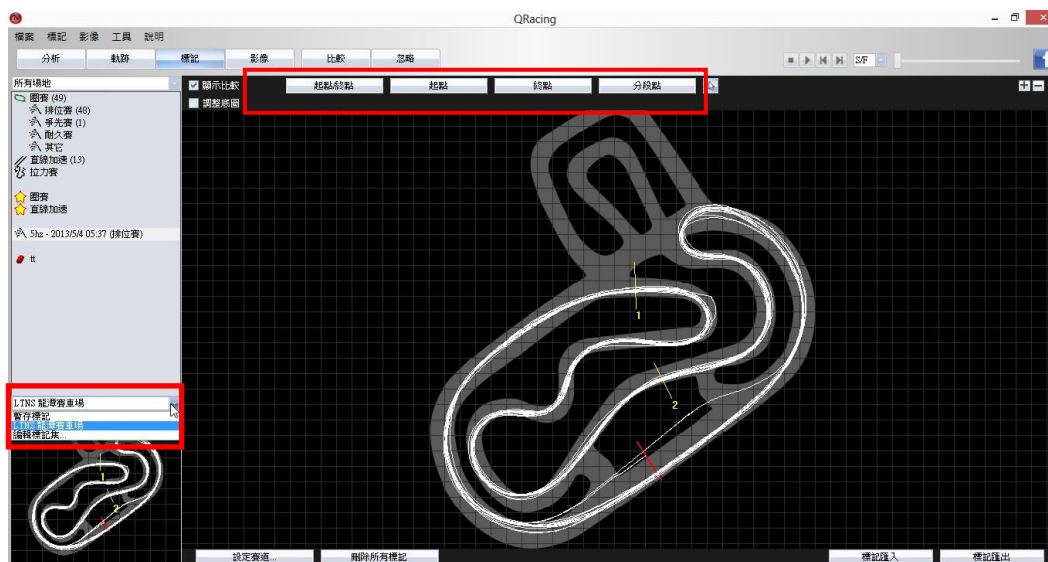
QRacing

檔案 標記 影像 工具 說明

分析 軌跡 標記 影像 比較 忽略

S/F

所有場地

顯示比較
調整底圖

起點/終點 起點 終點 分段點

圈賽 (49)
排位賽 (48)
爭先賽 (1)
耐久賽
其它
直線加速 (13)
拉力賽

圈賽
直線加速

5hz - 2013/5/4 05:37 (排位賽)

tt

LTNS 龍潭賽車場
暫存標記
LTNS 龍潭賽車場
編輯標記庫...

1
2

1
2

設定賽道... 刪除所有標記 標記匯入 標記匯出